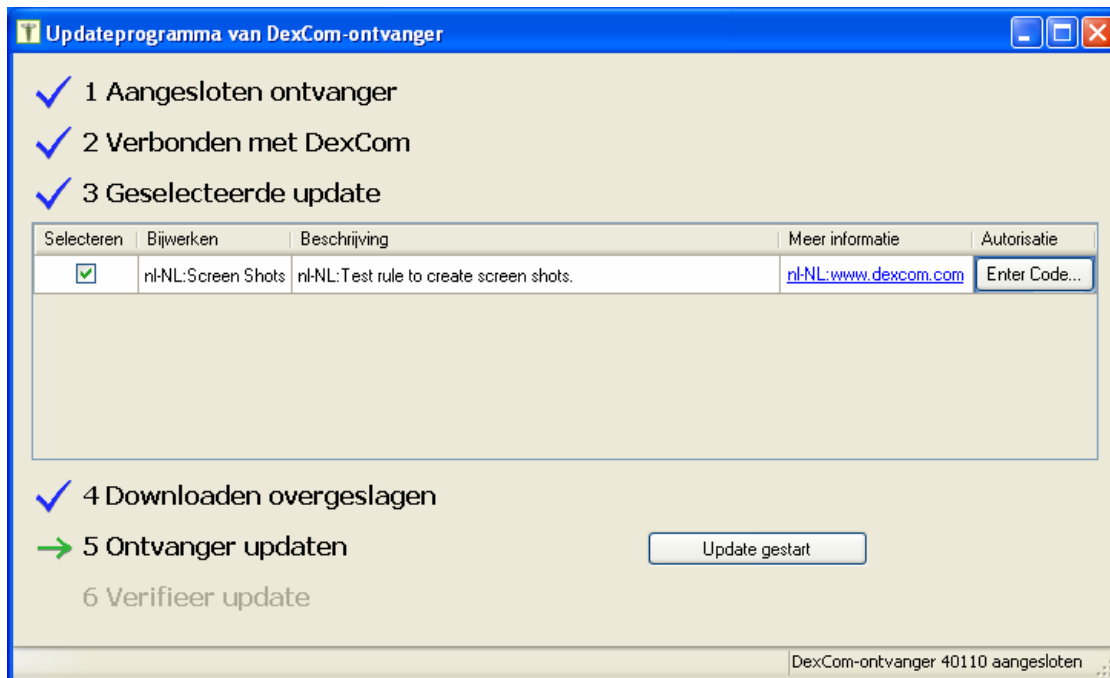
Updateprogramma van DexCom-ontvanger

1 Aangesloten ontvanger

2 Verbonden met DexCom

3 Geselecteerde update

| Selecteren | Bijwerken | Beschrijving | Meer informatie | Autorisatie |
|---|---|---|---|---|
| ☑ | nl-NL:Screen Shots | nl-NL:Test rule to create screen shots. | nl-NL:www.dexcom.com | Enter Code... |

4 Downloaden overgeslagen

5 Ontvanger updaten

Update gestart

6 Verifieer update

DexCom-ontvanger 40110 aangesloten